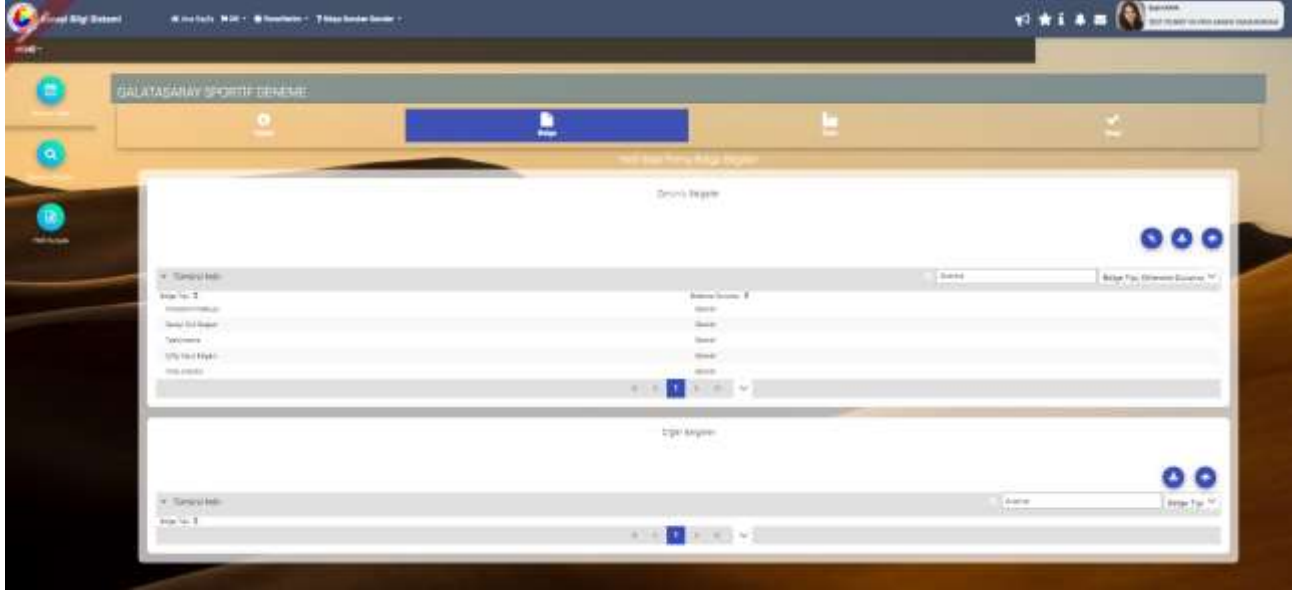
Bilgi Sistemi

GALATASARAY SPORTİF DENEME

Belge

Zorunlu Belgeler

Tümünü kaldır

Ara

Belge Tipi Dilekçe Durumu

Belge Tipi

Belirtme Durumu

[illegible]

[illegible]

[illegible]

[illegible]

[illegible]

1

Diğer Belgeler

Tümünü kaldır

Ara

Belge Tipi

Belge Tipi

1